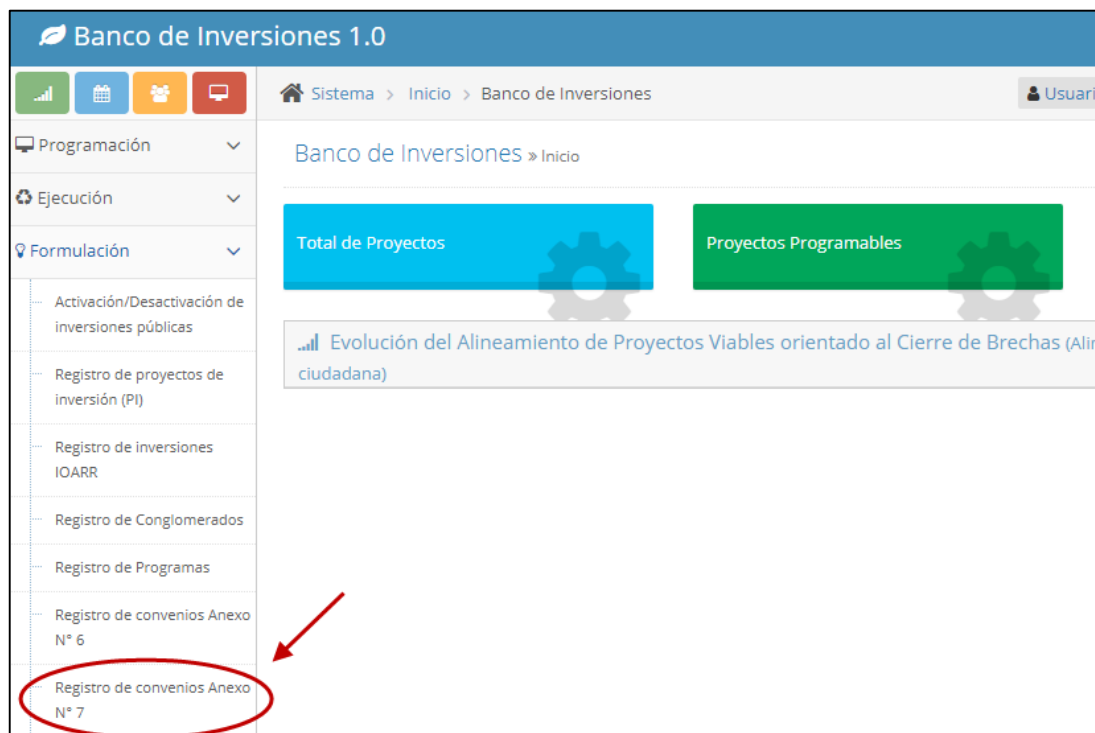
Banco de Inversiones 1.0

Sistema > Inicio > Banco de Inversiones

Usuari

Programación

Ejecución

Formulación

Activación/Desactivación de inversiones públicas

Registro de proyectos de inversión (PI)

Registro de inversiones IOARR

Registro de Conglomerados

Registro de Programas

Registro de convenios Anexo N° 6

Registro de convenios Anexo N° 7

Banco de Inversiones » Inicio

Total de Proyectos

Proyectos Programables

Evolución del Alineamiento de Proyectos Viables orientado al Cierre de Brechas (Ali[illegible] ciudadana)